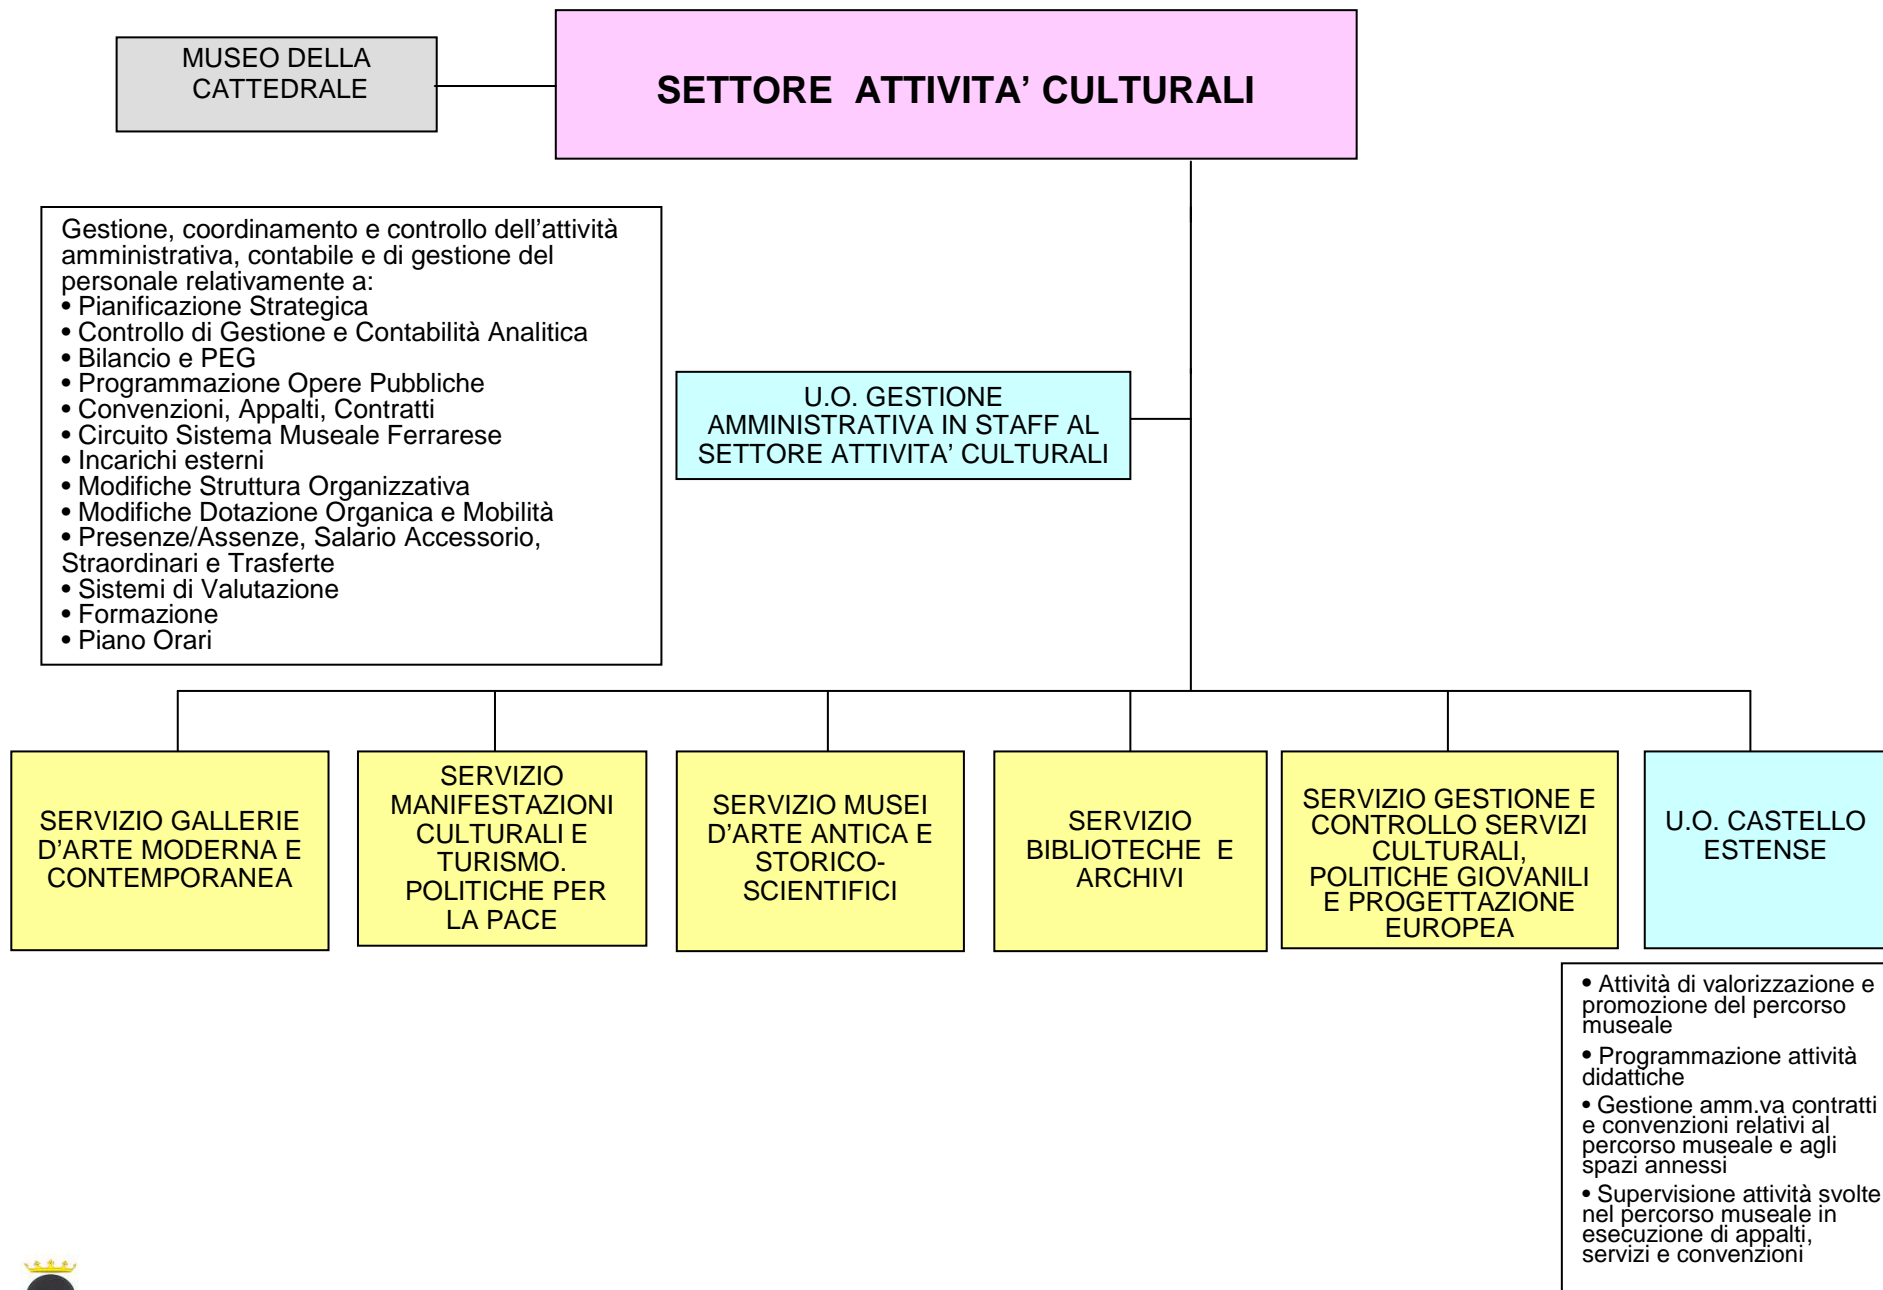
MUSEO DELLA CATTEDRALE

SETTORE ATTIVITA' CULTURALI

Gestione, coordinamento e controllo dell'attività amministrativa, contabile e di gestione del personale relativamente a:
• Pianificazione Strategica
• Controllo di Gestione e Contabilità Analitica
• Bilancio e PEG
• Programmazione Opere Pubbliche
• Convenzioni, Appalti, Contratti
• Circuito Sistema Museale Ferrarese
• Incarichi esterni
• Modifiche Struttura Organizzativa
• Modifiche Dotazione Organica e Mobilità
• Presenze/Assenze, Salario Accessorio, Straordinari e Trasferte
• Sistemi di Valutazione
• Formazione
• Piano Orari

U.O. GESTIONE AMMINISTRATIVA IN STAFF AL SETTORE ATTIVITA' CULTURALI

SERVIZIO GALLERIE D'ARTE MODERNA E CONTEMPORANEA

SERVIZIO MANIFESTAZIONI CULTURALI E TURISMO. POLITICHE PER LA PACE

SERVIZIO MUSEI D'ARTE ANTICA E STORICO-SCIENTIFICI

SERVIZIO BIBLIOTECHE E ARCHIVI

SERVIZIO GESTIONE E CONTROLLO SERVIZI CULTURALI, POLITICHE GIOVANILI E PROGETTAZIONE EUROPEA

U.O. CASTELLO ESTENSE

• Attività di valorizzazione e promozione del percorso museale
• Programmazione attività didattiche
• Gestione amm.va contratti e convenzioni relativi al percorso museale e agli spazi annessi
• Supervisione attività svolte nel percorso museale in esecuzione di appalti, servizi e convenzioni